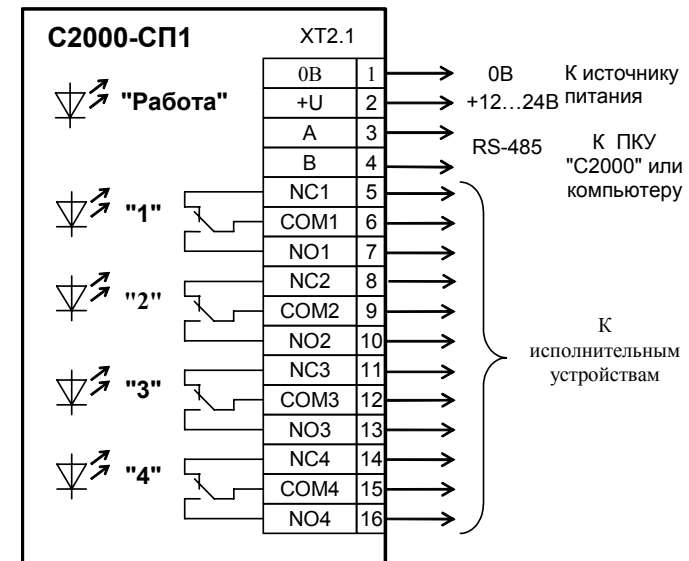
С2000-СП1

XT2.1

"Работа"

"1"

"2"

"3"

"4"

| | |
|---|---|
| 0В | 1 |
| +U | 2 |
| A | 3 |
| B | 4 |
| NC1 | 5 |
| COM1 | 6 |
| NO1 | 7 |
| NC2 | 8 |
| COM2 | 9 |
| NO2 | 10 |
| NC3 | 11 |
| COM3 | 12 |
| NO3 | 13 |
| NC4 | 14 |
| COM4 | 15 |
| NO4 | 16 |

0В

+12…24В

К источнику питания

RS-485

К ПКУ "С2000" или компьютеру

К исполнительным устройствам